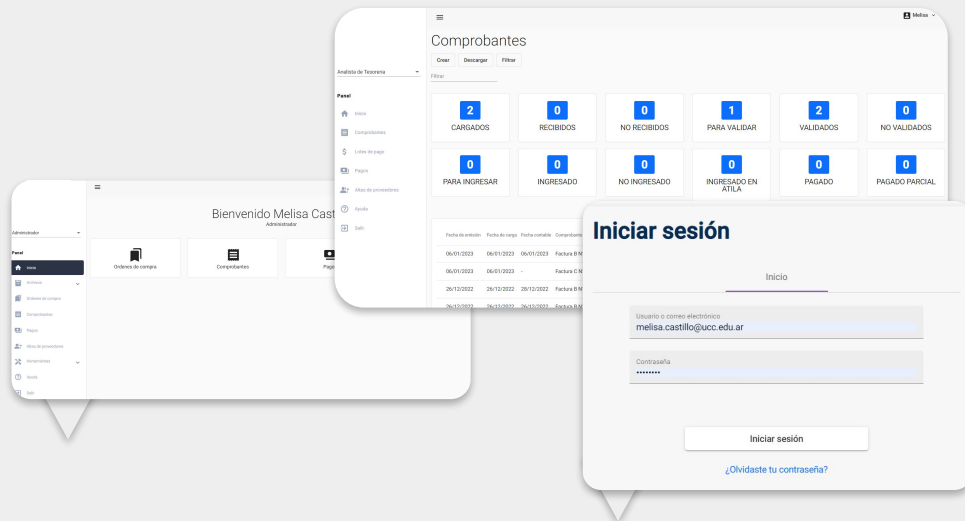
Melisa

Comprobantes

Crear Descargar Filtrar

Filtrar

Analista de Tesorería

Panel

Inicio

Comprobantes

Lotes de pago

Pagos

Altas de proveedores

Ayuda

Salir

| 2 | 0 | 0 | 1 | 2 | 0 |
|---|---|---|---|---|---|
| CARGADOS | RECIBIDOS | NO RECIBIDOS | PARA VALIDAR | VALIDADOS | NO VALIDADOS |

| 0 | 0 | 0 | 0 | 0 | 0 |
|---|---|---|---|---|---|
| PARA INGRESAR | INGRESADO | NO INGRESADO | INGRESADO EN ATILA | PAGADO | PAGADO PARCIAL |

| Fecha de emisión | Fecha de carga | Fecha contable | Comprobante |
|---|---|---|---|
| 06/01/2023 | 06/01/2023 | 06/01/2023 | Factura B N |
| 06/01/2023 | 06/01/2023 | - | Factura C N |
| 26/12/2022 | 26/12/2022 | 28/12/2022 | Factura B N |
| 26/12/2022 | 26/12/2022 | 26/12/2022 | Factura B N |

Bienvenido Melisa Cast
Administrador

Administrador

Panel

Inicio

Archivos

Ordenes de compra

Comprobantes

Pagos

Altas de proveedores

Herramientas

Ayuda

Salir

Ordenes de compra

Comprobantes

Pago

Iniciar sesión

Inicio

Usuario o correo electrónico
melisa.castillo@ucc.edu.ar

Contraseña
••••••••

Iniciar sesión

¿Olvidaste tu contraseña?